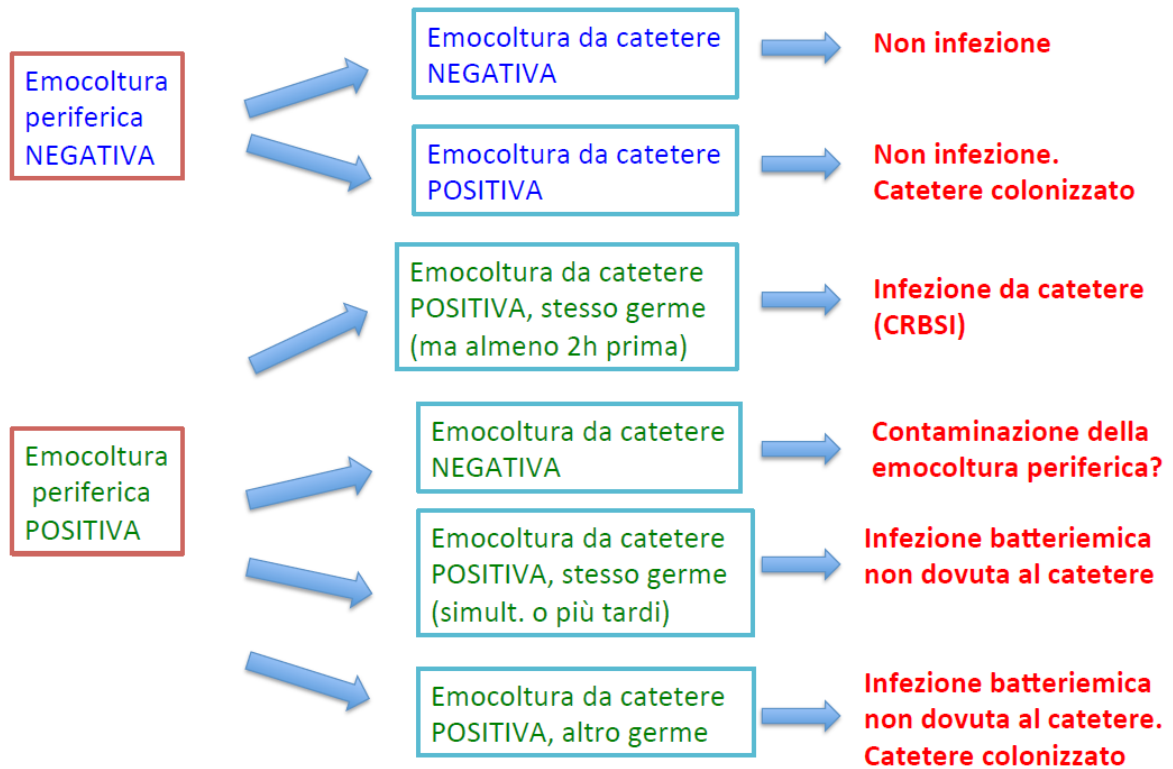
Emocoltura periferica NEGATIVA

Emocoltura da catetere NEGATIVA

Non infezione

Emocoltura da catetere POSITIVA

Non infezione. Catetere colonizzato

Emocoltura da catetere POSITIVA, stesso germe (ma almeno 2h prima)

Infezione da catetere (CRBSI)

Emocoltura periferica POSITIVA

Emocoltura da catetere NEGATIVA

Contaminazione della emocoltura periferica?

Emocoltura da catetere POSITIVA, stesso germe (simult. o più tardi)

Infezione batteriemica non dovuta al catetere

Emocoltura da catetere POSITIVA, altro germe

Infezione batteriemica non dovuta al catetere. Catetere colonizzato